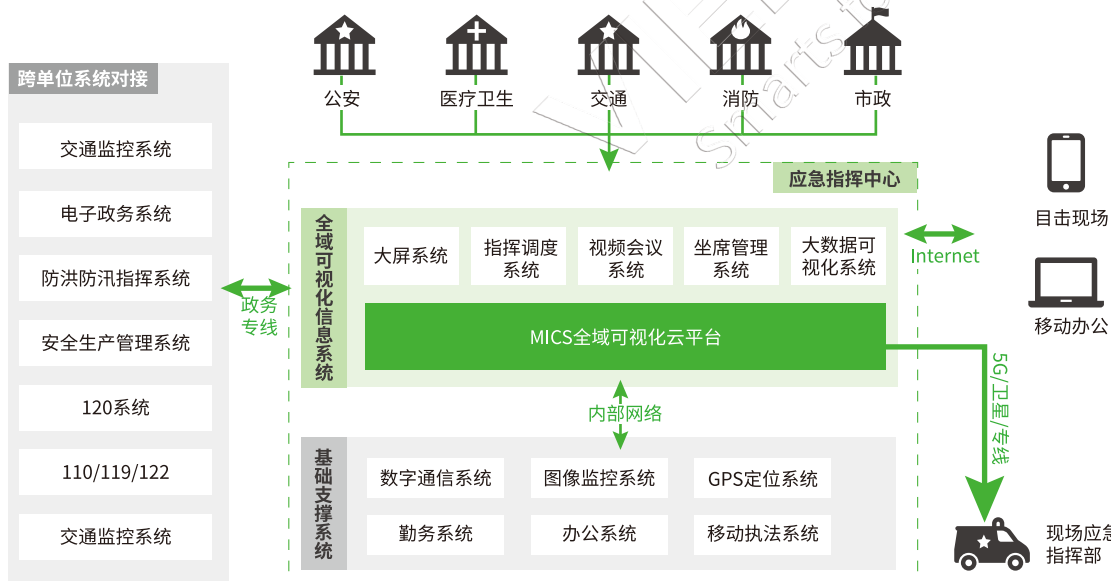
跨单位系统对接

交通监控系统

电子政务系统

防洪防汛指挥系统

安全生产管理系统

120系统

110/119/122

交通监控系统

政务专线

公安　医疗卫生　交通　消防　市政

应急指挥中心

全域可视化信息系统

大屏系统　指挥调度系统　视频会议系统　坐席管理系统　大数据可视化系统

MICS全域可视化云平台

Internet

内部网络

基础支撑系统

数字通信系统　图像监控系统　GPS定位系统

勤务系统　办公系统　移动执法系统

目击现场

移动办公

5G/卫星/专线

现场应急指挥部